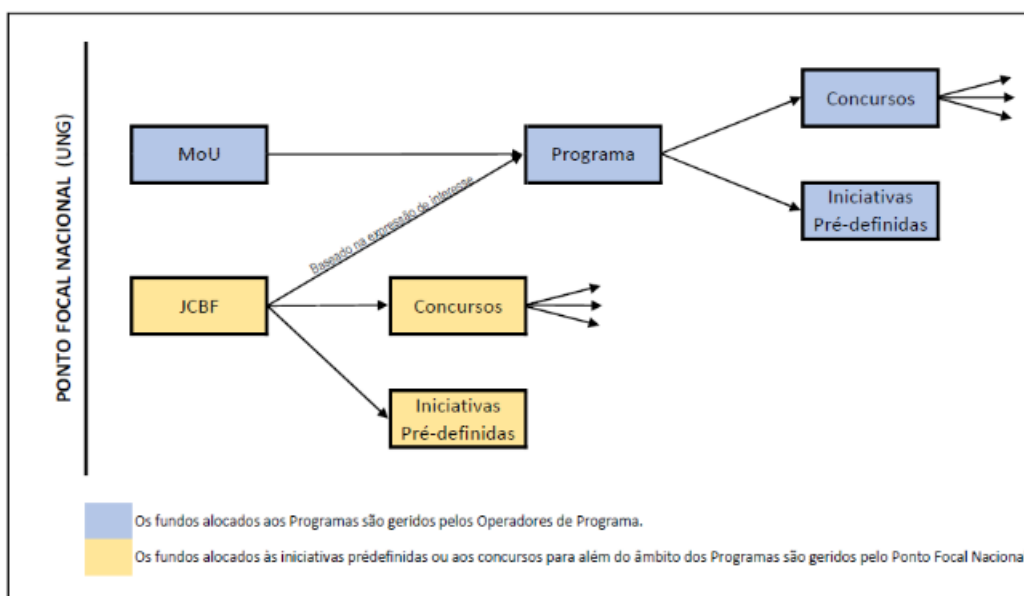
PONTO FOCAL NACIONAL (UNG)

MoU

Programa

Concursos

Iniciativas Pré-definidas

Baseado na expressão de interesse

JCBF

Concursos

Iniciativas Pré-definidas

Os fundos alocados aos Programas são geridos pelos Operadores de Programa.

Os fundos alocados às iniciativas prédefinidas ou aos concursos para além do âmbito dos Programas são geridos pelo Ponto Focal Naciona